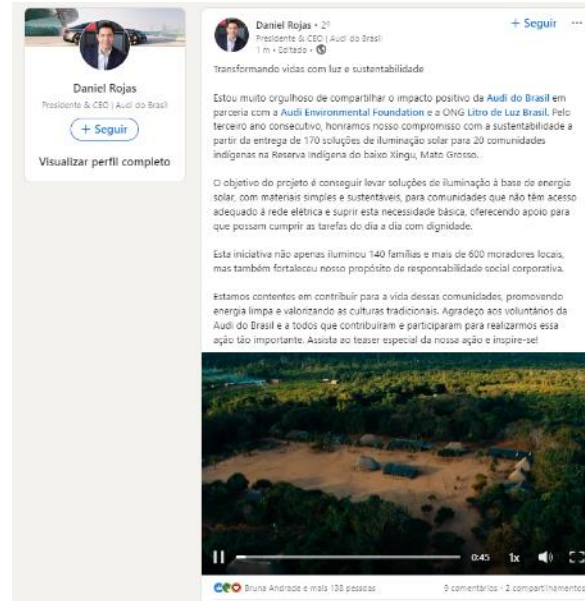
Daniel Rojas
Presidente & CEO | Audi do Brasil
+ Seguir
Visualizar perfil completo

Daniel Rojas • 2º
Presidente & CEO | Audi do Brasil
1 m • Editado •
+ Seguir ···

Transformando vidas com luz e sustentabilidade

Estou muito orgulhoso de compartilhar o impacto positivo da Audi do Brasil em parceria com a Audi Environmental Foundation e a ONG Litro de Luz Brasil. Pelo terceiro ano consecutivo, honramos nosso compromisso com a sustentabilidade a partir da entrega de 170 soluções de iluminação solar para 20 comunidades indígenas na Reserva Indígena do baixo Xingu, Mato Grosso.

O objetivo do projeto é conseguir levar soluções de iluminação à base de energia solar, com materiais simples e sustentáveis, para comunidades que não têm acesso adequado à rede elétrica e suprir esta necessidade básica, oferecendo apoio para que possam cumprir as tarefas do dia a dia com dignidade.

Esta iniciativa não apenas iluminou 140 famílias e mais de 600 moradores locais, mas também fortaleceu nosso propósito de responsabilidade social corporativa.

Estamos contentes em contribuir para a vida dessas comunidades, promovendo energia limpa e valorizando as culturas tradicionais. Agradeço aos voluntários da Audi do Brasil e a todos que contribuíram e participaram para realizarmos essa ação tão importante. Assista ao teaser especial da nossa ação e inspire-se!

0:45 1x

Bruna Andrade e mais 138 pessoas
9 comentários • 2 compartilhamentos